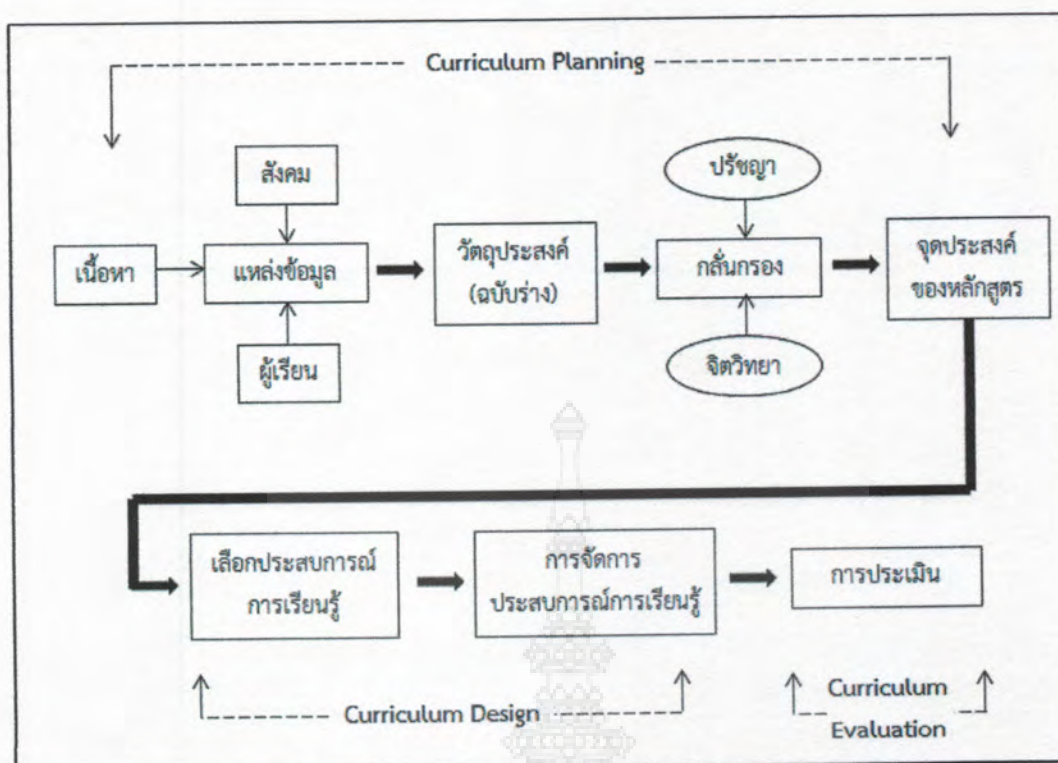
Curriculum Planning

สังคม

เนื้อหา

แหล่งข้อมูล

ผู้เรียน

วัตถุประสงค์ (ฉบับร่าง)

ปรัชญา

กลั่นกรอง

จิตวิทยา

จุดประสงค์ของหลักสูตร

เลือกประสบการณ์การเรียนรู้

การจัดการประสบการณ์การเรียนรู้

การประเมิน

Curriculum Design

Curriculum Evaluation